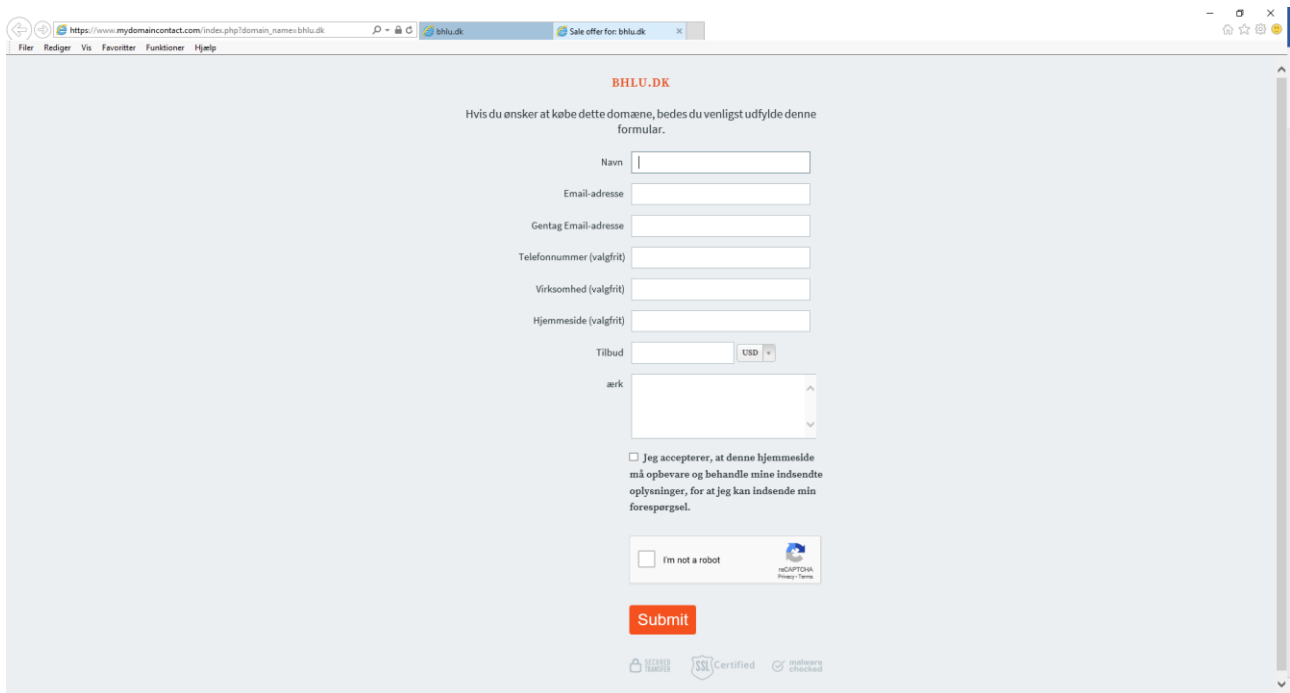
https://www.mydomaincontact.com/index.php?domain_name=bhlu.dk
bhlu.dk
Sale offer for: bhlu.dk
Filer Rediger Vis Favoritter Funktioner Hjælp

BHLU.DK

Hvis du ønsker at købe dette domæne, bedes du venligst udfylde denne formular.

Navn

Email-adresse

Gentag Email-adresse

Telefonnummer (valgfrit)

Virksomhed (valgfrit)

Hjemmeside (valgfrit)

Tilbud USD

ærk

Jeg accepterer, at denne hjemmeside må opbevare og behandle mine indsendte oplysninger, for at jeg kan indsende min forespørgsel.

I'm not a robot
reCAPTCHA
Privacy - Terms

Submit

SECURED TRANSFER SSL Certified malware checked